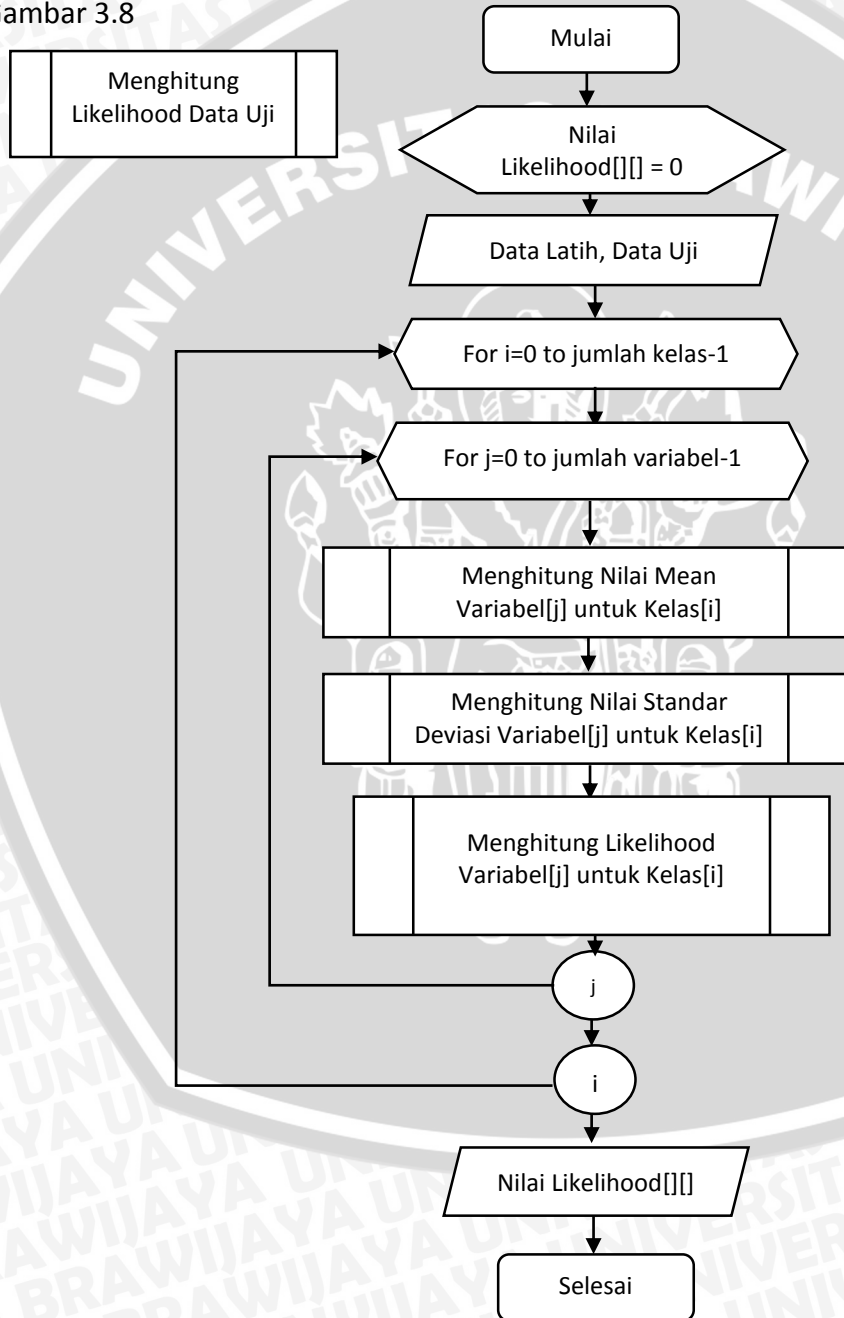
ambar 3.8

Menghitung Likelihood Data Uji

Mulai

Nilai Likelihood[][] = 0

Data Latih, Data Uji

For i=0 to jumlah kelas-1

For j=0 to jumlah variabel-1

Menghitung Nilai Mean Variabel[j] untuk Kelas[i]

Menghitung Nilai Standar Deviasi Variabel[j] untuk Kelas[i]

Menghitung Likelihood Variabel[j] untuk Kelas[i]

j

i

Nilai Likelihood[][]

Selesai